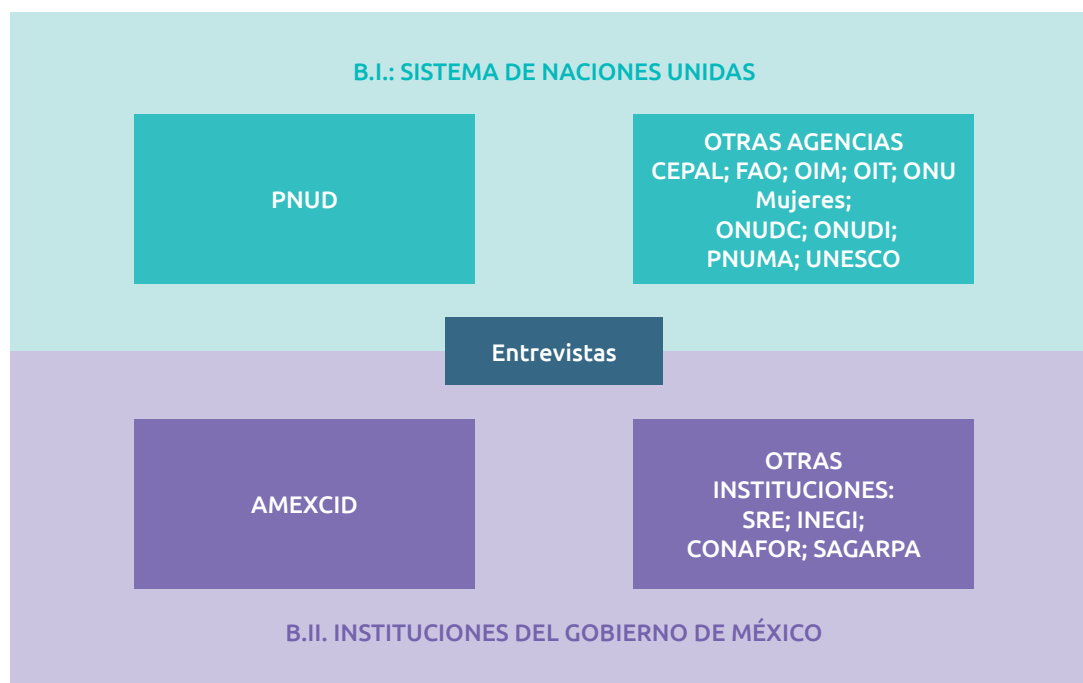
B.I.: SISTEMA DE NACIONES UNIDAS

PNUD

OTRAS AGENCIAS
CEPAL; FAO; OIM; OIT; ONU Mujeres;
ONUDC; ONUDI;
PNUMA; UNESCO

Entrevistas

AMEXCID

OTRAS INSTITUCIONES:
SRE; INEGI;
CONAFOR; SAGARPA

B.II. INSTITUCIONES DEL GOBIERNO DE MÉXICO